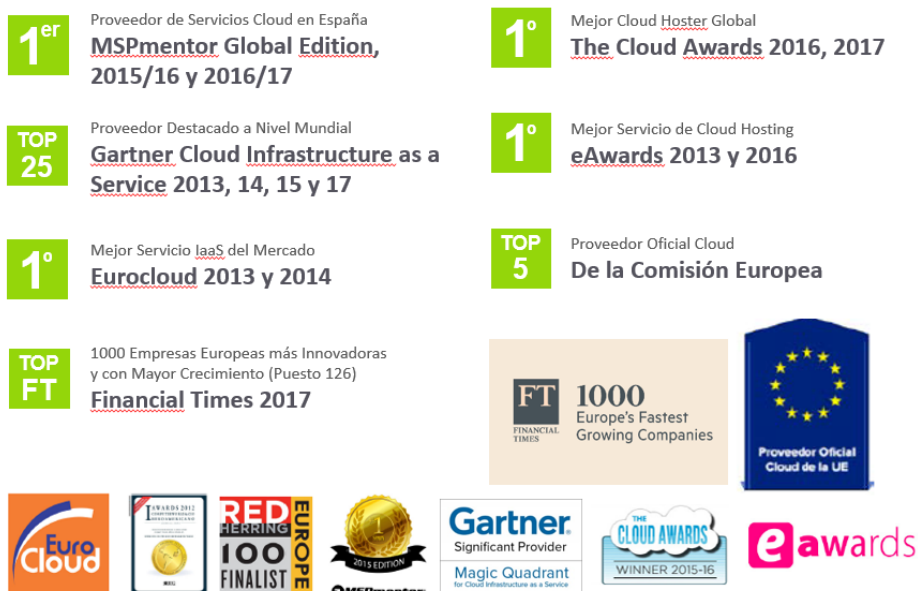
1er
Proveedor de Servicios Cloud en España
MSPmentor Global Edition, 2015/16 y 2016/17

1º
Mejor Cloud Hoster Global
The Cloud Awards 2016, 2017

TOP 25
Proveedor Destacado a Nivel Mundial
Gartner Cloud Infrastructure as a Service 2013, 14, 15 y 17

1º
Mejor Servicio de Cloud Hosting
eAwards 2013 y 2016

1º
Mejor Servicio IaaS del Mercado
Eurocloud 2013 y 2014

TOP 5
Proveedor Oficial Cloud
De la Comisión Europea

TOP FT
1000 Empresas Europeas más Innovadoras y con Mayor Crecimiento (Puesto 126)
Financial Times 2017

FT FINANCIAL TIMES 1000 Europe's Fastest Growing Companies

Proveedor Oficial Cloud de la UE

Euro Cloud

AWARDS 2012 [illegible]

RED HERRING EUROPE 100 FINALIST

2015 EDITION MSPmentor

Gartner Significant Provider Magic Quadrant for Cloud Infrastructure as a Service

THE CLOUD AWARDS WINNER 2015-16

eawards